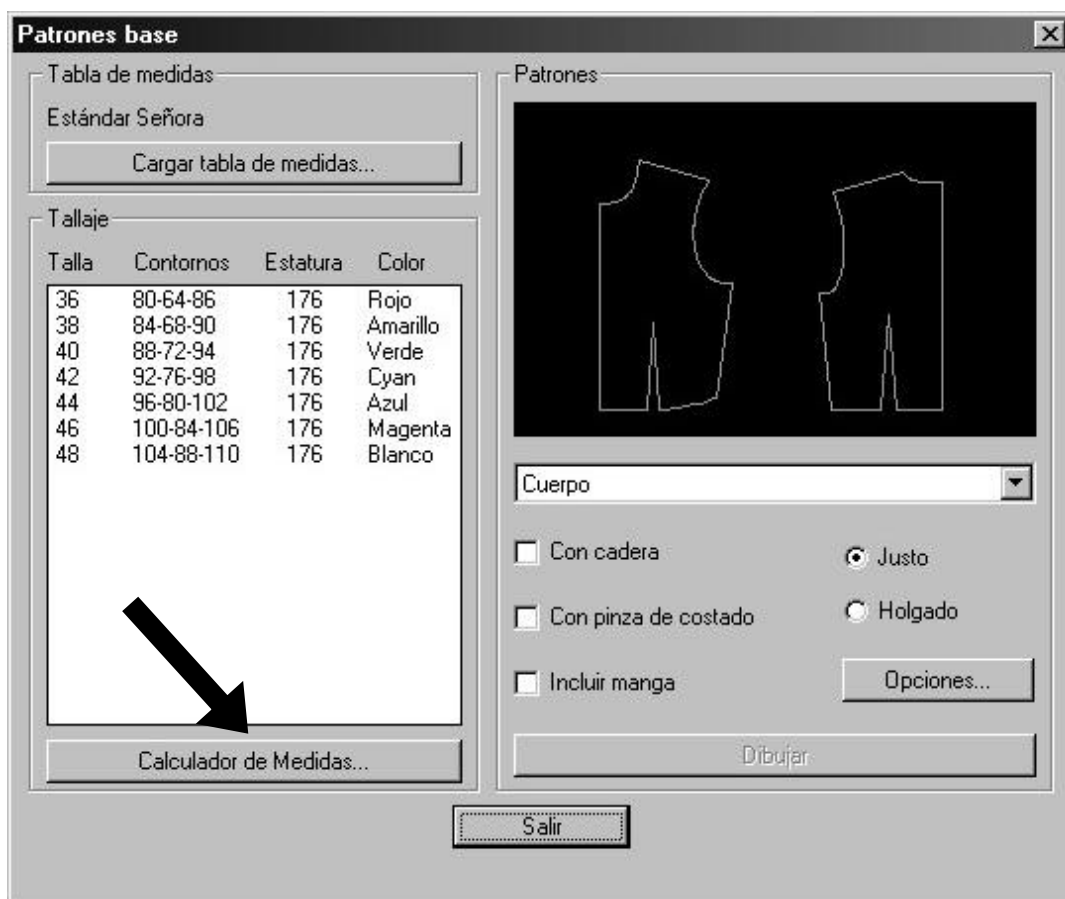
Patrones base

Tabla de medidas

Estándar Señora

Cargar tabla de medidas...

Tallaje

| Talla | Contornos | Estatura | Color |
|---|---|---|---|
| 36 | 80-64-86 | 176 | Rojo |
| 38 | 84-68-90 | 176 | Amarillo |
| 40 | 88-72-94 | 176 | Verde |
| 42 | 92-76-98 | 176 | Cyan |
| 44 | 96-80-102 | 176 | Azul |
| 46 | 100-84-106 | 176 | Magenta |
| 48 | 104-88-110 | 176 | Blanco |

Calculador de Medidas...

Patrones

Cuerpo

Con cadera

Con pinza de costado

Incluir manga

Justo

Holgado

Opciones...

Dibujar

Salir